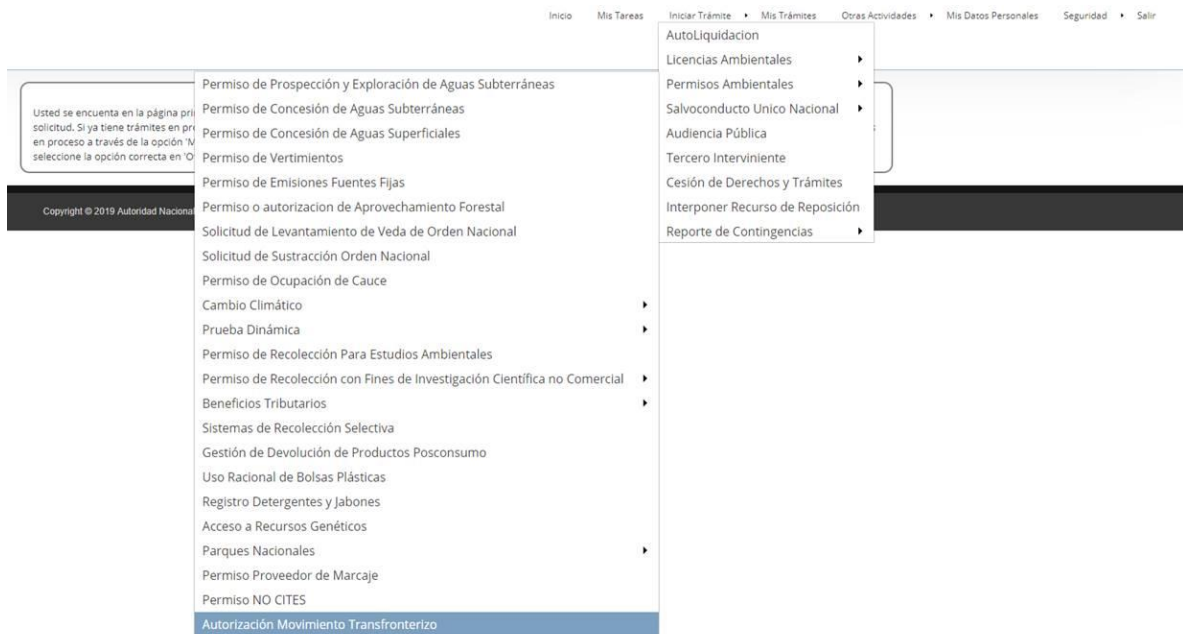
Inicio Mis Tareas Iniciar Trámite Mis Trámites Otras Actividades Mis Datos Personales Seguridad Salir

AutoLiquidacion
Licencias Ambientales
Permisos Ambientales
Salvoconducto Unico Nacional
Audiencia Pública
Tercero Interviniente
Cesión de Derechos y Trámites
Interponer Recurso de Reposición
Reporte de Contingencias

Usted se encuenta en la página pri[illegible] solicitud. Si ya tiene trámites en pr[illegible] en proceso a través de la opción 'M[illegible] seleccione la opción correcta en 'O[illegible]

Permiso de Prospección y Exploración de Aguas Subterráneas
Permiso de Concesión de Aguas Subterráneas
Permiso de Concesión de Aguas Superficiales
Permiso de Vertimientos
Permiso de Emisiones Fuentes Fijas
Permiso o autorizacion de Aprovechamiento Forestal
Solicitud de Levantamiento de Veda de Orden Nacional
Solicitud de Sustracción Orden Nacional
Permiso de Ocupación de Cauce
Cambio Climático
Prueba Dinámica
Permiso de Recolección Para Estudios Ambientales
Permiso de Recolección con Fines de Investigación Científica no Comercial
Beneficios Tributarios
Sistemas de Recolección Selectiva
Gestión de Devolución de Productos Posconsumo
Uso Racional de Bolsas Plásticas
Registro Detergentes y Jabones
Acceso a Recursos Genéticos
Parques Nacionales
Permiso Proveedor de Marcaje
Permiso NO CITES
Autorización Movimiento Transfronterizo

Copyright © 2019 Autoridad Naciona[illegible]